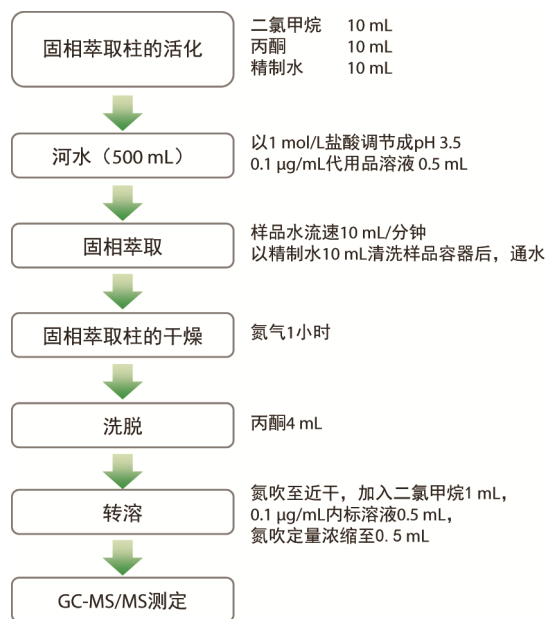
固相萃取柱的活化

二氯甲烷　10 mL
丙酮　10 mL
精制水　10 mL

河水（500 mL）

以1 mol/L盐酸调节成pH 3.5
0.1 μg/mL代用品溶液 0.5 mL

固相萃取

样品水流速10 mL/分钟
以精制水10 mL清洗样品容器后，通水

固相萃取柱的干燥

氮气1小时

洗脱

丙酮4 mL

转溶

氮吹至近干，加入二氯甲烷1 mL，
0.1 μg/mL内标溶液0.5 mL，
氮吹定量浓缩至0. 5 mL

GC-MS/MS测定